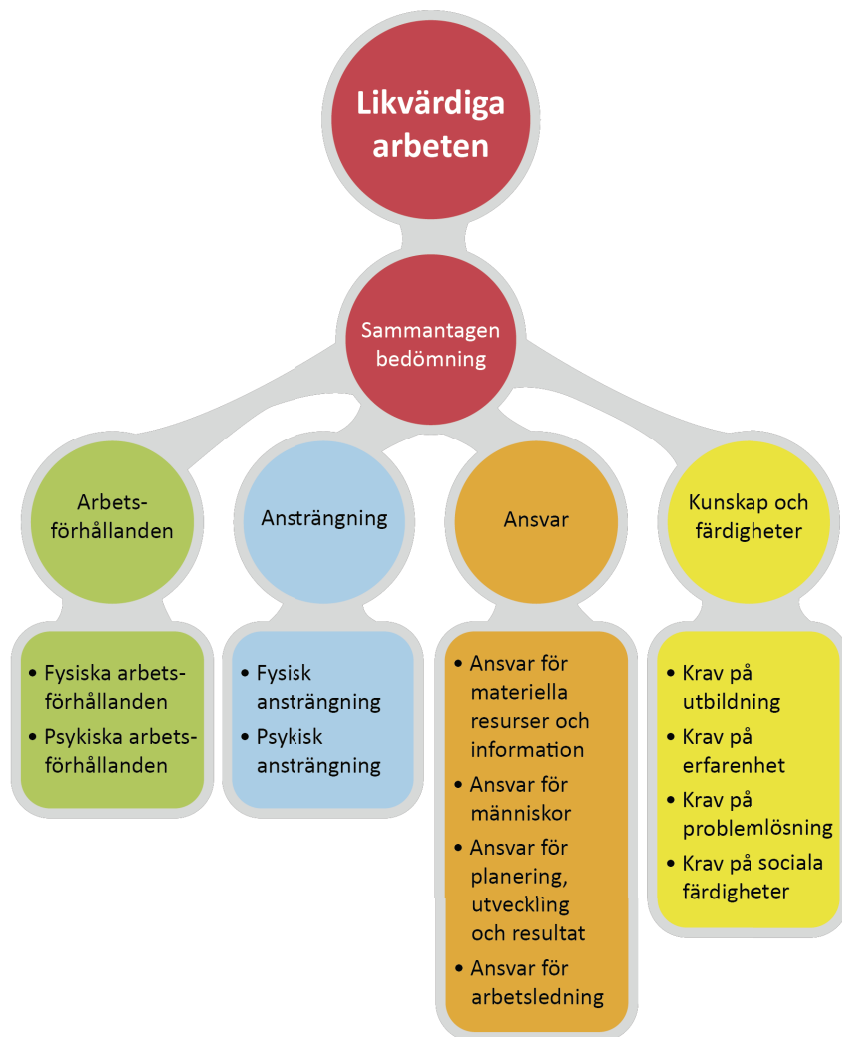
Likvärdiga arbeten

Sammantagen bedömning

Arbetsförhållanden

- Fysiska arbetsförhållanden
- Psykiska arbetsförhållanden

Ansträngning

- Fysisk ansträngning
- Psykisk ansträngning

Ansvar

- Ansvar för materiella resurser och information
- Ansvar för människor
- Ansvar för planering, utveckling och resultat
- Ansvar för arbetsledning

Kunskap och färdigheter

- Krav på utbildning
- Krav på erfarenhet
- Krav på problemlösning
- Krav på sociala färdigheter